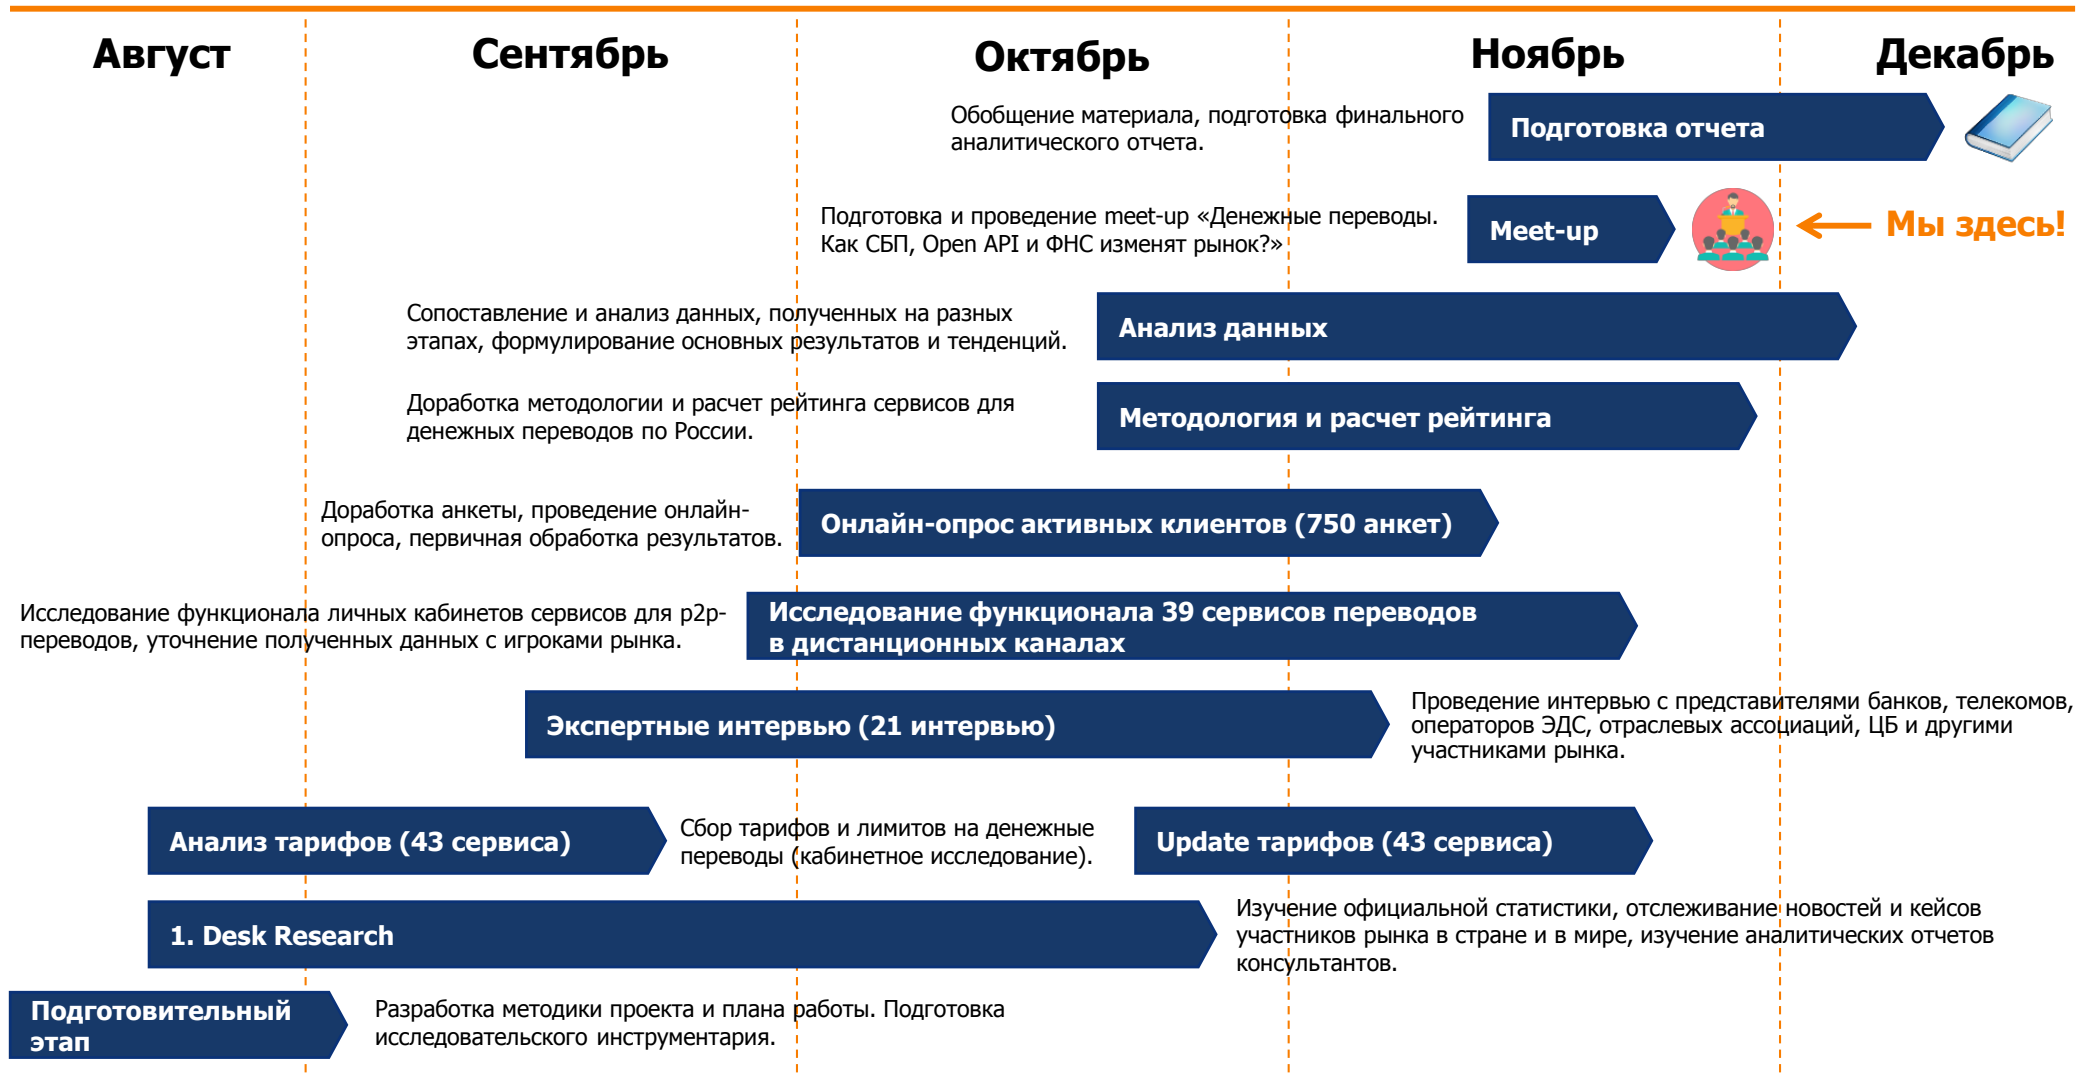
Август

Сентябрь

Октябрь

Ноябрь

Декабрь

Обобщение материала, подготовка финального аналитического отчета.

Подготовка отчета

Подготовка и проведение meet-up «Денежные переводы. Как СБП, Open API и ФНС изменят рынок?»

Meet-up

Мы здесь!

Сопоставление и анализ данных, полученных на разных этапах, формулирование основных результатов и тенденций.

Анализ данных

Доработка методологии и расчет рейтинга сервисов для денежных переводов по России.

Методология и расчет рейтинга

Доработка анкеты, проведение онлайн-опроса, первичная обработка результатов.

Онлайн-опрос активных клиентов (750 анкет)

Исследование функционала личных кабинетов сервисов для p2p-переводов, уточнение полученных данных с игроками рынка.

Исследование функционала 39 сервисов переводов в дистанционных каналах

Экспертные интервью (21 интервью)

Проведение интервью с представителями банков, телекомов, операторов ЭДС, отраслевых ассоциаций, ЦБ и другими участниками рынка.

Анализ тарифов (43 сервиса)

Сбор тарифов и лимитов на денежные переводы (кабинетное исследование).

Update тарифов (43 сервиса)

1. Desk Research

Изучение официальной статистики, отслеживание новостей и кейсов участников рынка в стране и в мире, изучение аналитических отчетов консультантов.

Подготовительный этап

Разработка методики проекта и плана работы. Подготовка исследовательского инструментария.